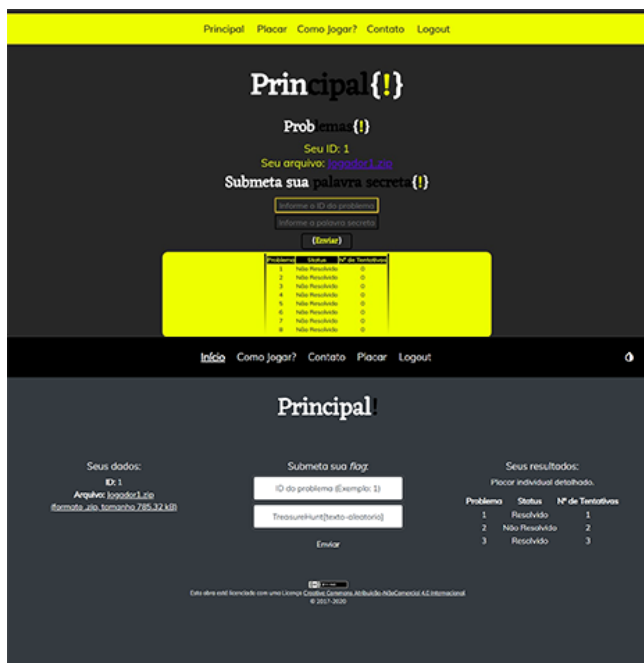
Principal Placar Como Jogar? Contato Logout

Principal{!}

Problemas{!}

Seu ID: 1
Seu arquivo: Jogador1.zip

Submeta sua palavra secreta{!}

Informe o ID do problema
Informe a palavra secreta
{Enviar}

| Problema | Status | Nº de Tentativas |
|---|---|---|
| 1 | Não Resolvido | 0 |
| 2 | Não Resolvido | 0 |
| 3 | Não Resolvido | 0 |
| 4 | Não Resolvido | 0 |
| 5 | Não Resolvido | 0 |
| 6 | Não Resolvido | 0 |
| 7 | Não Resolvido | 0 |
| 8 | Não Resolvido | 0 |

Início Como Jogar? Contato Placar Logout

Principal!

Seus dados:
ID: 1
Arquivo: Jogador1.zip
(formato .zip, tamanho 785.32 kB)

Submeta sua flag:
ID do problema (Exemplo: 1)
TreasureHunt{texto-aleatorio}
Enviar

Seus resultados:
Placar individual detalhado.

| Problema | Status | Nº de Tentativas |
|---|---|---|
| 1 | Resolvido | 1 |
| 2 | Não Resolvido | 2 |
| 3 | Resolvido | 3 |

Esta obra está licenciada com uma Licença Creative Commons Atribuição-NãoComercial 4.0 Internacional
© 2017-2020